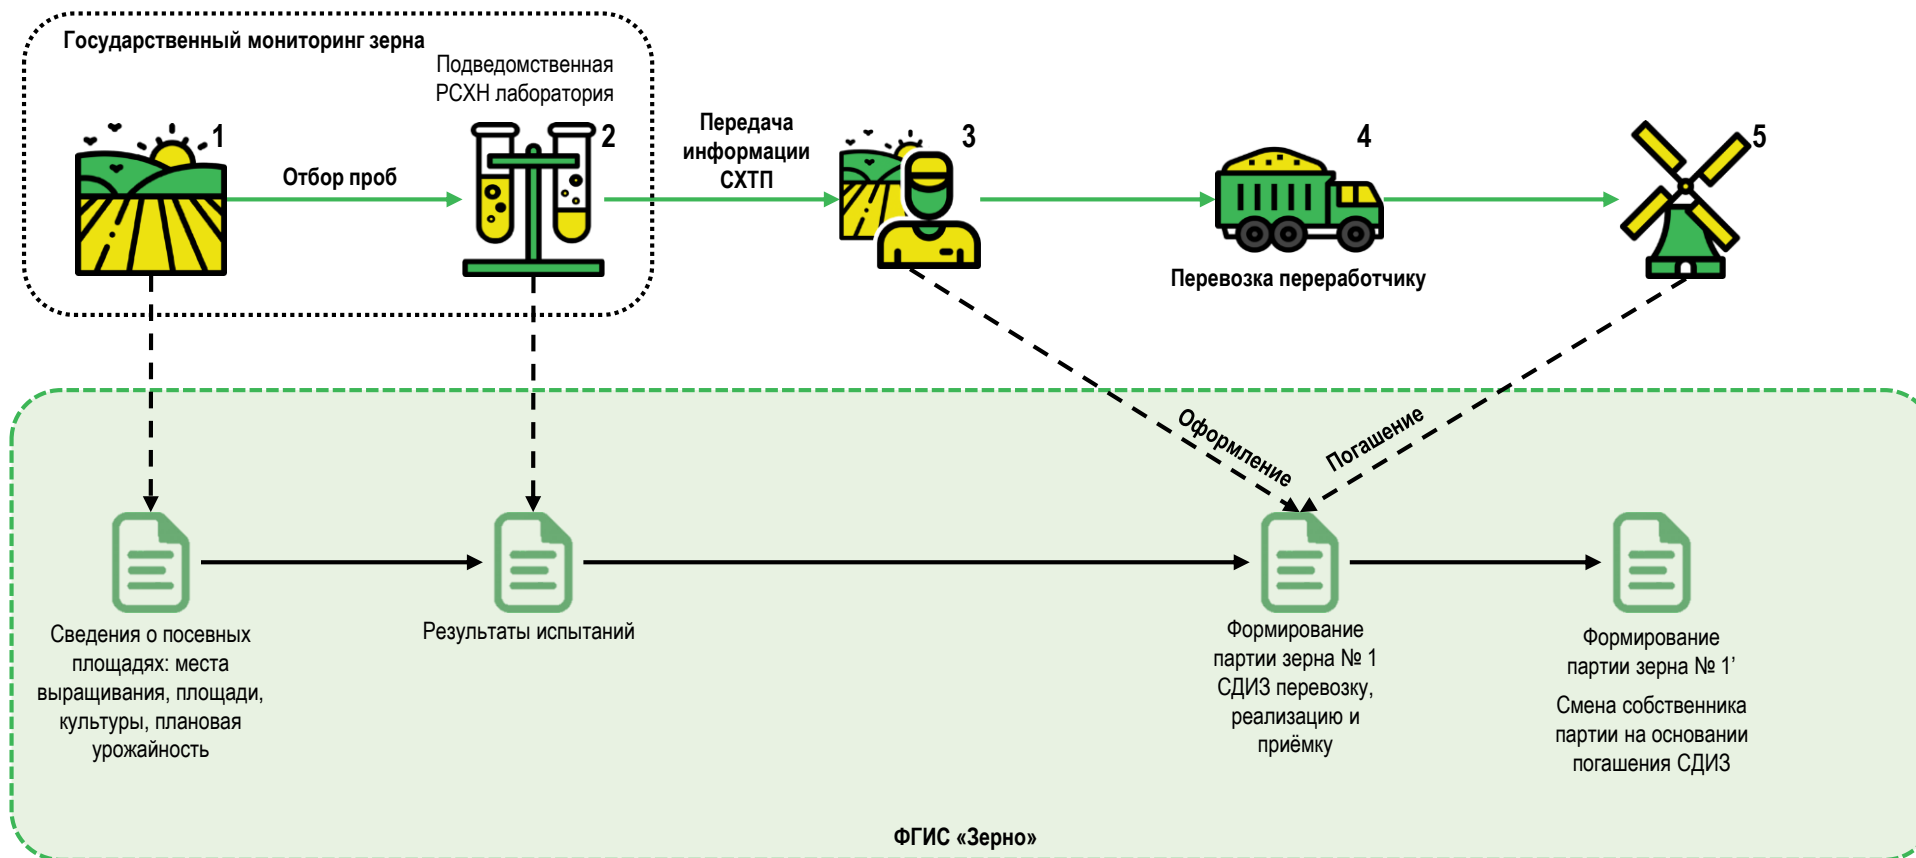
Государственный мониторинг зерна

Подведомственная РСХН лаборатория

1

2

Отбор проб

Передача информации СХТП

3

4

5

Перевозка переработчику

Оформление

Погашение

Сведения о посевных площадях: места выращивания, площади, культуры, плановая урожайность

Результаты испытаний

Формирование партии зерна № 1 СДИЗ перевозку, реализацию и приёмку

Формирование партии зерна № 1’

Смена собственника партии на основании погашения СДИЗ

ФГИС «Зерно»